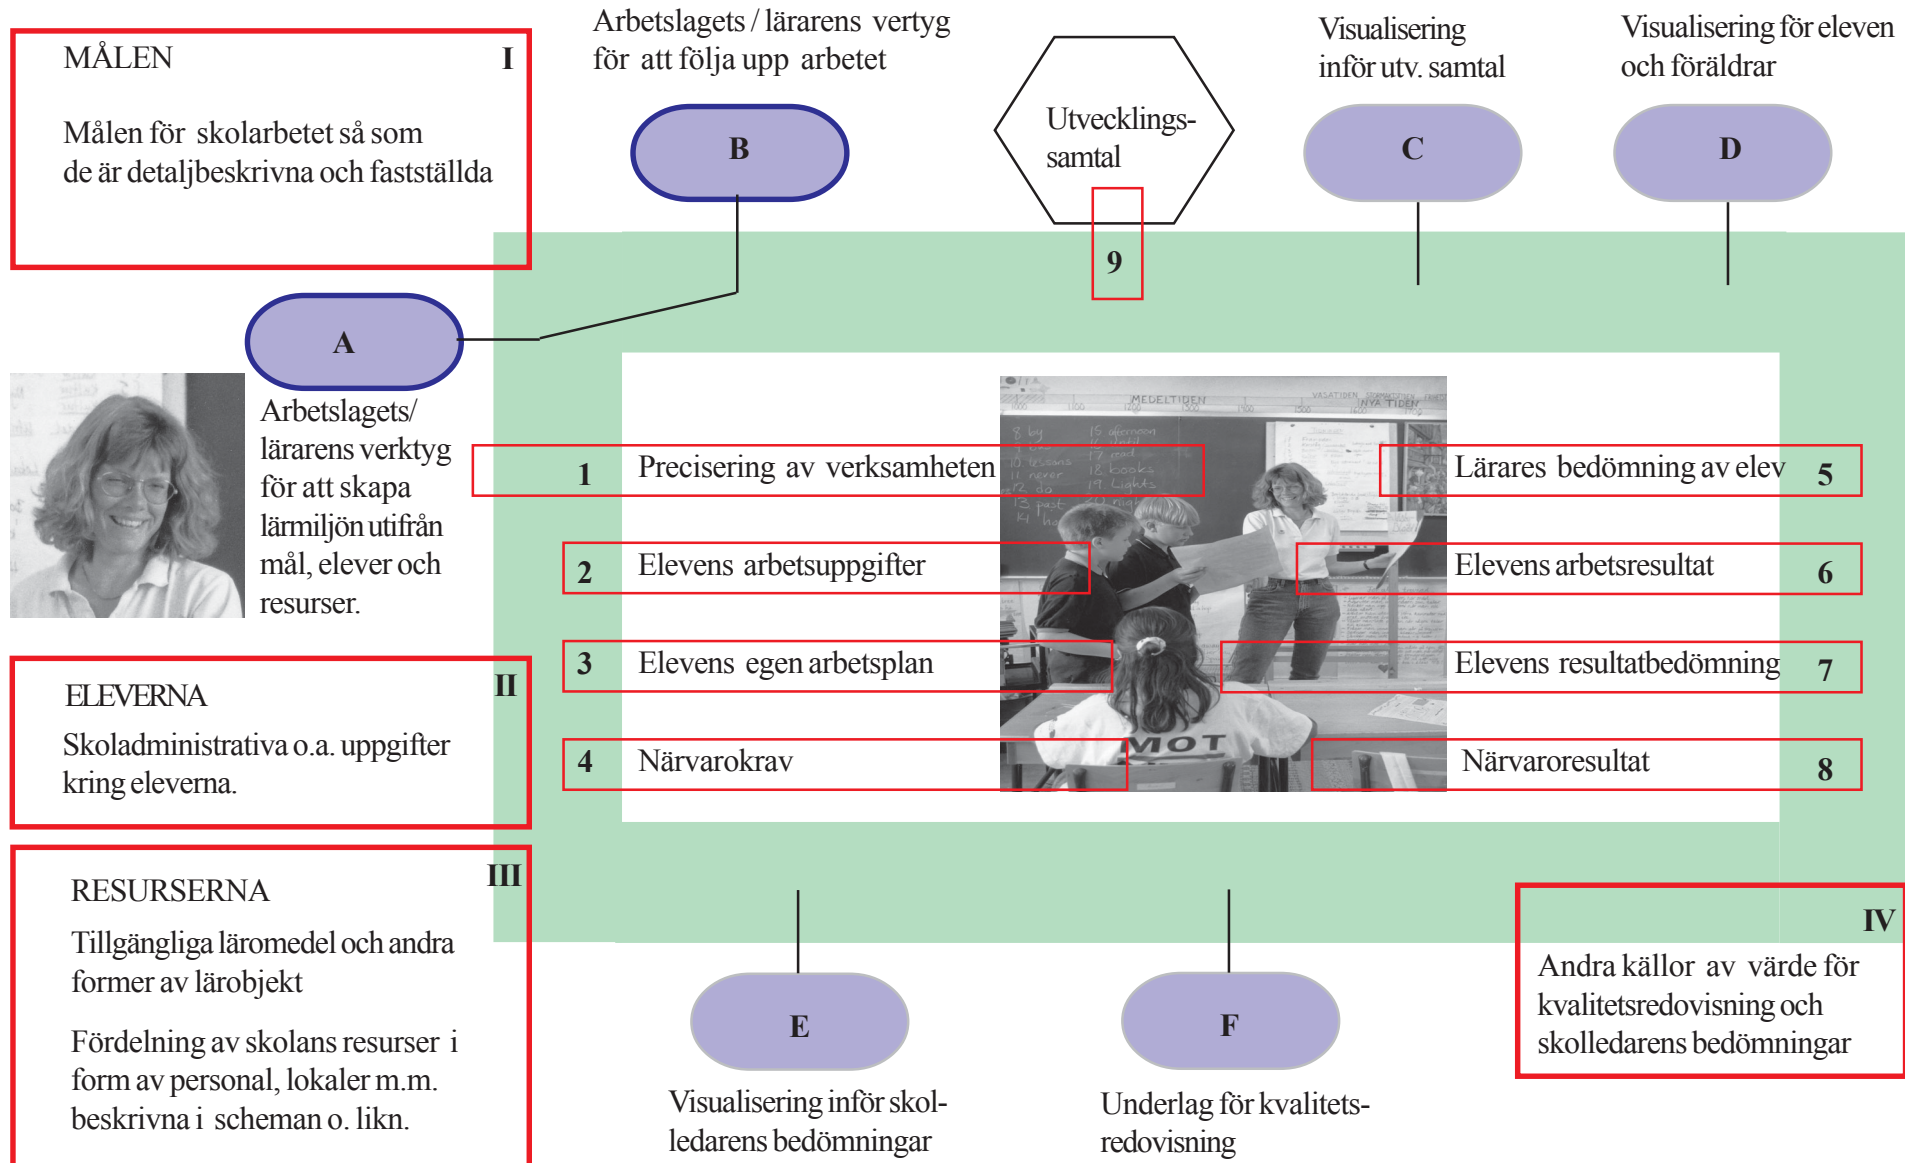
MÅLEN I

Målen för skolarbetet så som de är detaljbeskrivna och fastställda

Arbetslagets / lärarens vertyg för att följa upp arbetet

B

Utvecklings-samtal

9

Visualisering inför utv. samtal

C

Visualisering för eleven och föräldrar

D

A

Arbetslagets/ lärarens verktyg för att skapa lärmiljön utifrån mål, elever och resurser.

1 Precisering av verksamheten

2 Elevens arbetsuppgifter

3 Elevens egen arbetsplan

4 Närvarokrav

Lärares bedömning av elev 5

Elevens arbetsresultat 6

Elevens resultatbedömning 7

Närvaroresultat 8

ELEVERNA II

Skoladministrativa o.a. uppgifter kring eleverna.

RESURSERNA III

Tillgängliga läromedel och andra former av lärobjekt

Fördelning av skolans resurser i form av personal, lokaler m.m. beskrivna i scheman o. likn.

E

Visualisering inför skol-ledarens bedömningar

F

Underlag för kvalitets-redovisning

IV

Andra källor av värde för kvalitetsredovisning och skolledarens bedömningar